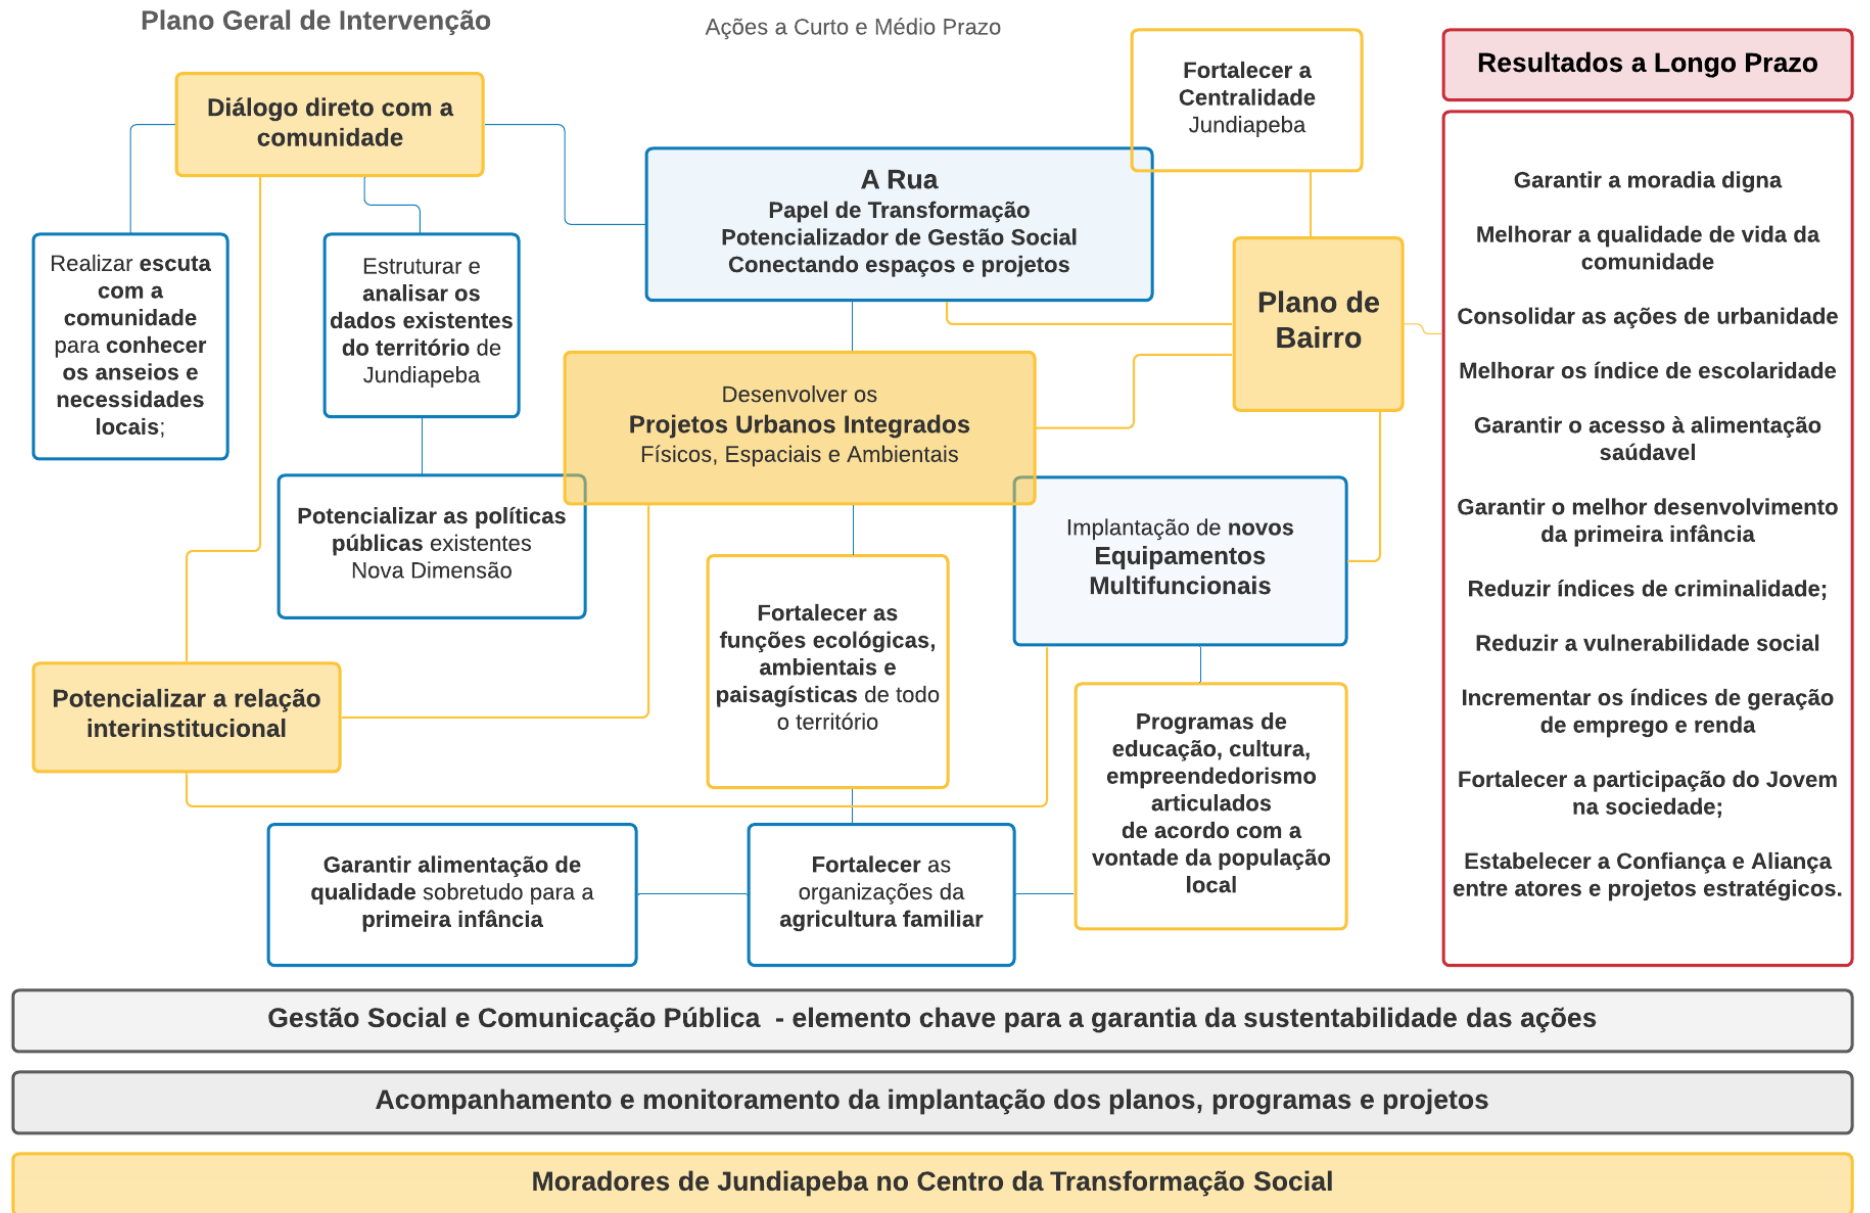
Plano Geral de Intervenção

Ações a Curto e Médio Prazo

Diálogo direto com a comunidade

Realizar escuta com a comunidade para conhecer os anseios e necessidades locais;

Estruturar e analisar os dados existentes do território de Jundiapeba

A Rua
Papel de Transformação
Potencializador de Gestão Social
Conectando espaços e projetos

Fortalecer a Centralidade Jundiapeba

Plano de Bairro

Desenvolver os
Projetos Urbanos Integrados
Físicos, Espaciais e Ambientais

Potencializar as políticas públicas existentes
Nova Dimensão

Implantação de novos Equipamentos Multifuncionais

Potencializar a relação interinstitucional

Fortalecer as funções ecológicas, ambientais e paisagísticas de todo o território

Programas de educação, cultura, empreendedorismo articulados de acordo com a vontade da população local

Garantir alimentação de qualidade sobretudo para a primeira infância

Fortalecer as organizações da agricultura familiar

Resultados a Longo Prazo

Garantir a moradia digna

Melhorar a qualidade de vida da comunidade

Consolidar as ações de urbanidade

Melhorar os índice de escolaridade

Garantir o acesso à alimentação saúdavel

Garantir o melhor desenvolvimento da primeira infância

Reduzir índices de criminalidade;

Reduzir a vulnerabilidade social

Incrementar os índices de geração de emprego e renda

Fortalecer a participação do Jovem na sociedade;

Estabelecer a Confiança e Aliança entre atores e projetos estratégicos.

Gestão Social e Comunicação Pública - elemento chave para a garantia da sustentabilidade das ações

Acompanhamento e monitoramento da implantação dos planos, programas e projetos

Moradores de Jundiapeba no Centro da Transformação Social